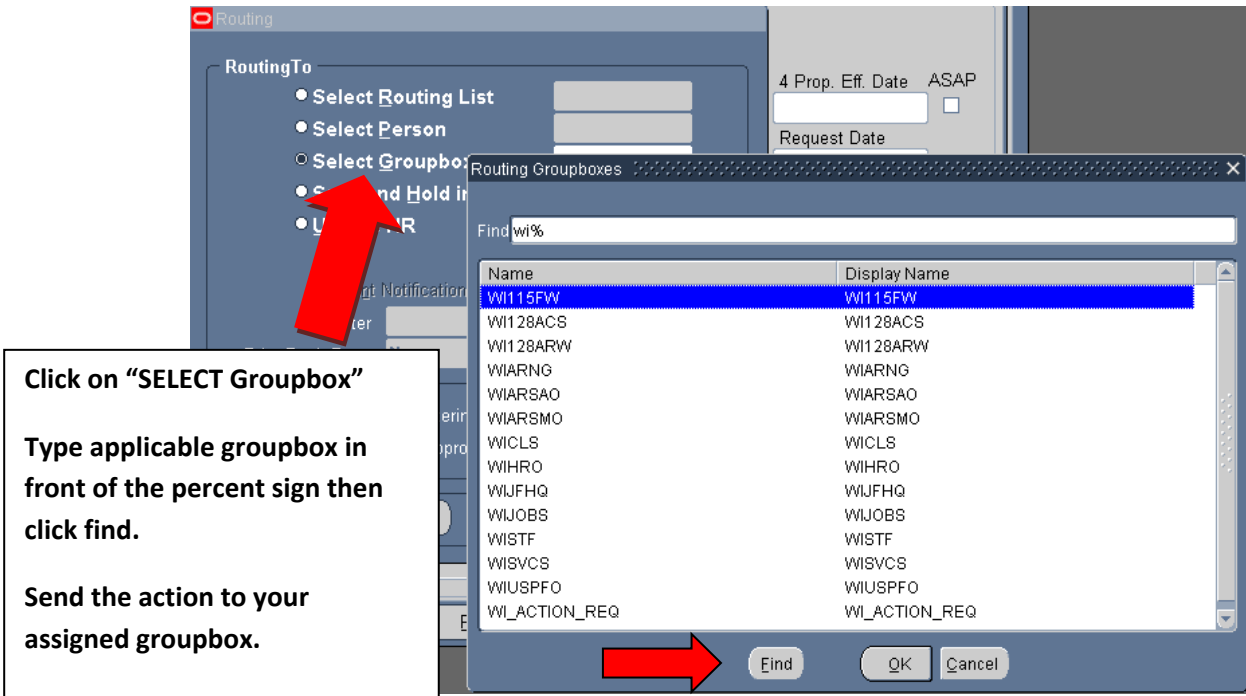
Routing

RoutingTo

Select Routing List

Select Person

Select Groupbox

S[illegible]nd Hold i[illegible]

U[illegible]R

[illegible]t Notification

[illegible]ter

4 Prop. Eff. Date

ASAP

Request Date

Routing Groupboxes

Find wi%

| Name | Display Name |
|---|---|
| WI115FW | WI115FW |
| WI128ACS | WI128ACS |
| WI128ARW | WI128ARW |
| WIARNG | WIARNG |
| WIARSAO | WIARSAO |
| WIARSMO | WIARSMO |
| WICLS | WICLS |
| WIHRO | WIHRO |
| WIJFHQ | WIJFHQ |
| WIJOBS | WIJOBS |
| WISTF | WISTF |
| WISVCS | WISVCS |
| WIUSPFO | WIUSPFO |
| WI_ACTION_REQ | WI_ACTION_REQ |

Find

OK

Cancel

Click on "SELECT Groupbox"

Type applicable groupbox in front of the percent sign then click find.

Send the action to your assigned groupbox.